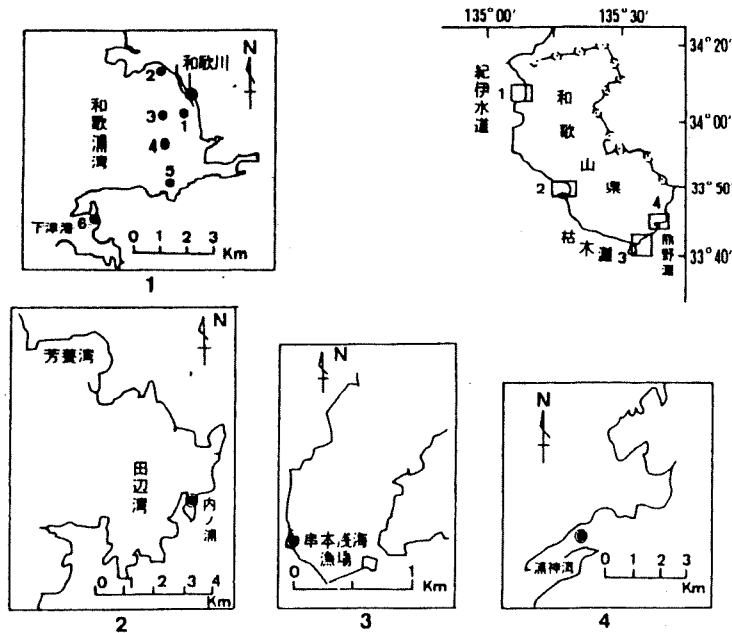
N
和歌川
2
3
1
和歌浦湾
4
5
下津港
6
0 1 2 3
Km
1

135°00′
135°30′
34°20′
34°00′
33°50′
33°40′
紀伊水道
1
和歌山県
2
4
枯木灘
3
熊野灘

N
芳養湾
田辺湾
内ノ浦
0 1 2 3 4
Km
2

N
串本浅海漁場
0
1
Km
3

N
浦神湾
0 1 2 3
Km
4